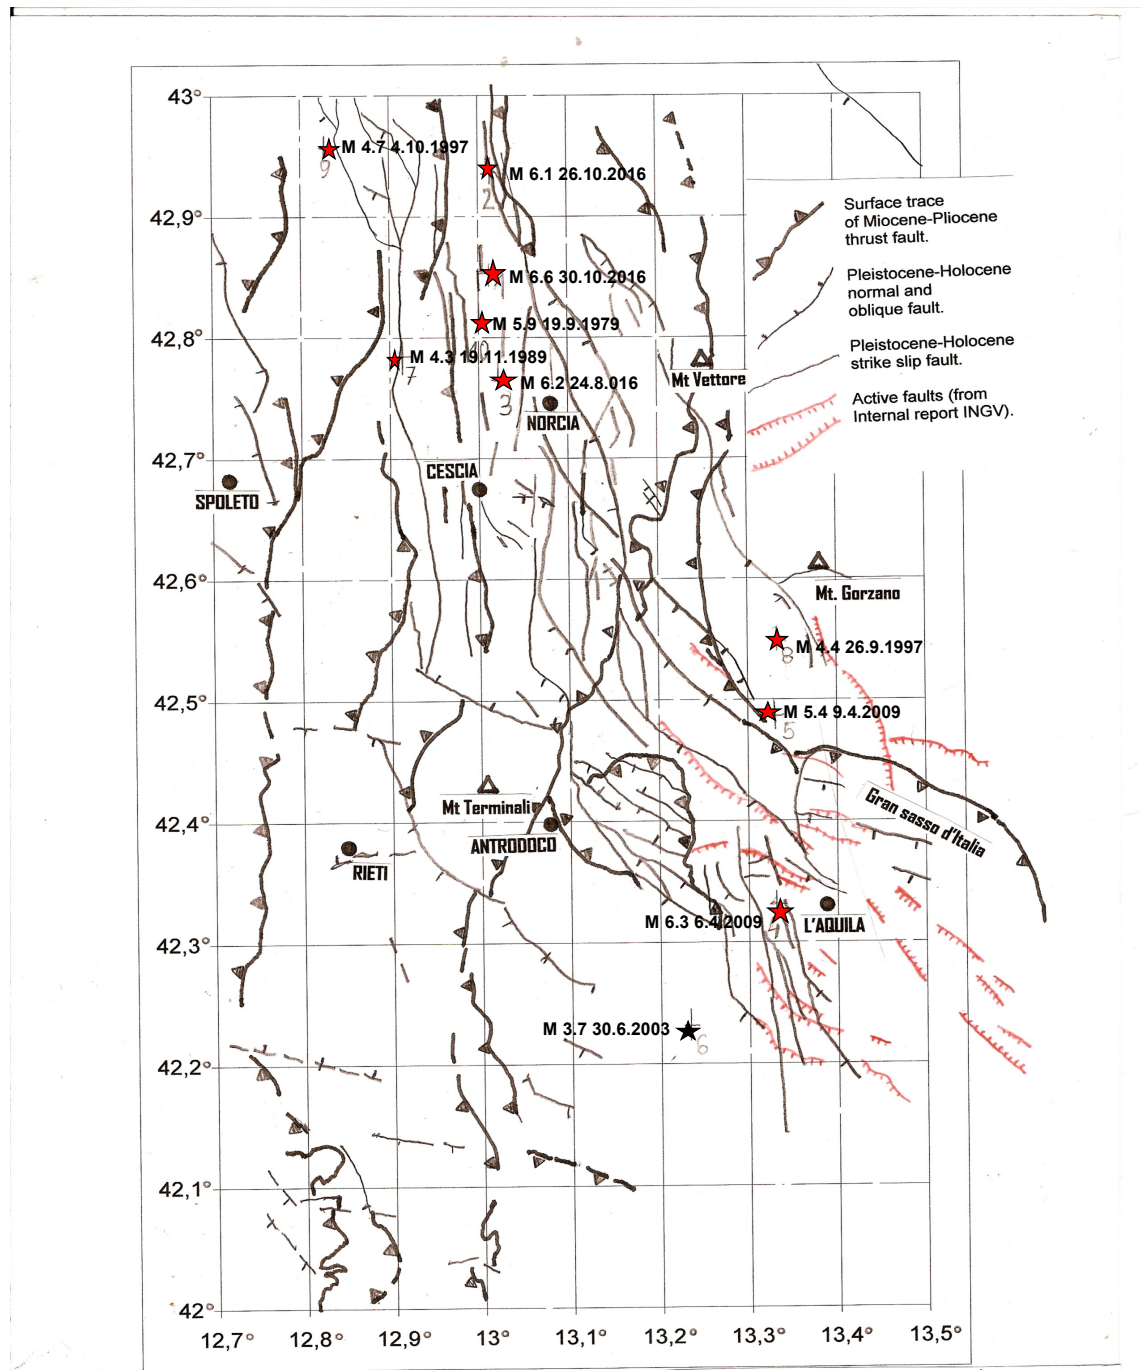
43°
42,9°
42,8°
42,7°
42,6°
42,5°
42,4°
42,3°
42,2°
42,1°
42°

M 4.7 4.10.1997
9
M 6.1 26.10.2016
2
M 6.6 30.10.2016
M 5.9 19.9.1979
10
M 4.3 19.11.1989
7
M 6.2 24.8.016
3
NORCIA
Mt Vettore
CESCIA
SPOLETO
Mt. Gorzano
M 4.4 26.9.1997
8
M 5.4 9.4.2009
5
Gran sasso d'Italia
Mt Terminali
ANTRODOCO
RIETI
M 6.3 6.4.2009
1
L'AQUILA
M 3.7 30.6.2003
6

Surface trace of Miocene-Pliocene thrust fault.
Pleistocene-Holocene normal and oblique fault.
Pleistocene-Holocene strike slip fault.
Active faults (from Internal report INGV).

12,7° 12,8° 12,9° 13° 13,1° 13,2° 13,3° 13,4° 13,5°